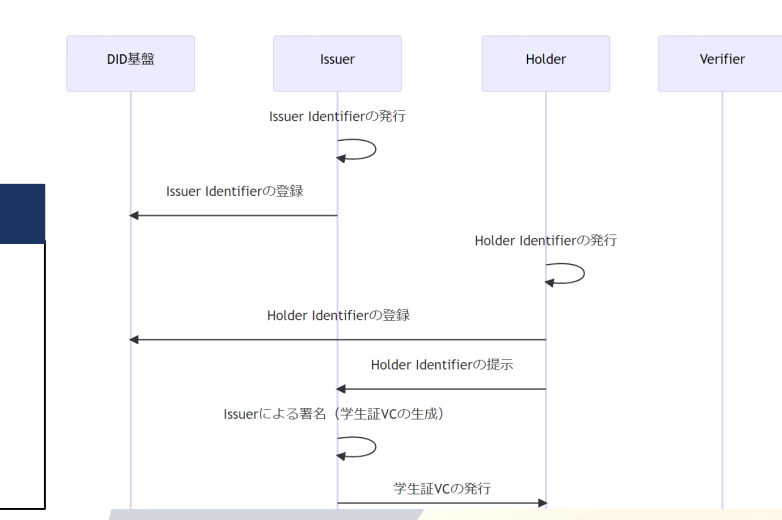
DID基盤

Issuer

Holder

Verifier

Issuer Identifierの発行

Issuer Identifierの登録

Holder Identifierの発行

Holder Identifierの登録

Holder Identifierの提示

Issuerによる署名（学生証VCの生成）

学生証VCの発行